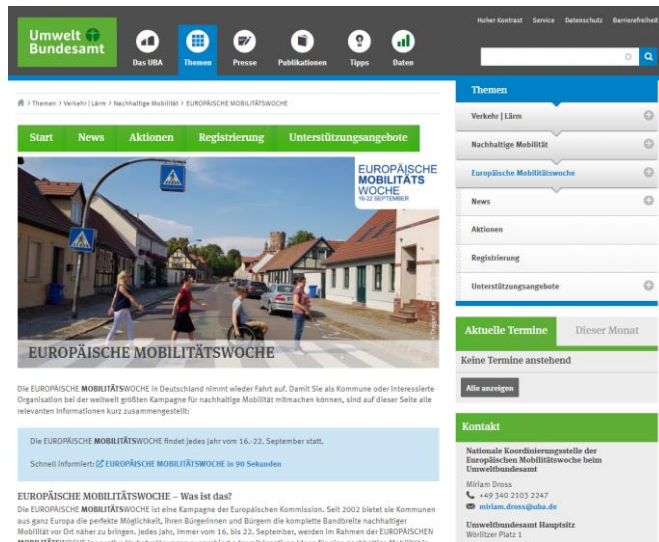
Umwelt Bundesamt

Das UBA Themen Presse Publikationen Tipps Daten

Hoher Kontrast Service Datenschutz Barrierefreiheit

Themen > Verkehr | Lärm > Nachhaltige Mobilität > EUROPÄISCHE MOBILITÄTSWOCHE

Start News Aktionen Registrierung Unterstützungsangebote

EUROPÄISCHE MOBILITÄTS WOCHE 16-22 SEPTEMBER

EUROPÄISCHE MOBILITÄTSWOCHE

Die EUROPÄISCHE MOBILITÄTSWOCHE in Deutschland nimmt immer wieder Fahrt auf. Damit Sie als Kommune oder interessierte Organisation bei der weltweit größten Kampagne für nachhaltige Mobilität mitmachen können, sind auf dieser Seite alle relevanten Informationen kurz zusammengestellt:

Die EUROPÄISCHE MOBILITÄTSWOCHE findet jedes Jahr vom 16.-22. September statt.

Schnell informiert: EUROPÄISCHE MOBILITÄTSWOCHE in 90 Sekunden

EUROPÄISCHE MOBILITÄTSWOCHE – Was ist das?

Die EUROPÄISCHE MOBILITÄTSWOCHE ist eine Kampagne der Europäischen Kommission. Seit 2002 bietet sie Kommunen aus ganz Europa die perfekte Möglichkeit, Ihren Bürgerinnen und Bürgern die komplette Bandbreite nachhaltiger Mobilität vor Ort näher zu bringen. Jedes Jahr, immer vom 16. bis 22. September, werden im Rahmen der EUROPÄISCHEN MOBILITÄTSWOCHE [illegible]

Themen

Verkehr | Lärm

Nachhaltige Mobilität

Europäische Mobilitätswoche

News

Aktionen

Registrierung

Unterstützungsangebote

Aktuelle Termine Dieser Monat

Keine Termine anstehend

Alle anzeigen

Kontakt

Nationale Koordinierungsstelle der Europäischen Mobilitätswoche beim Umweltbundesamt

Miriam Dross

+49 340 2103 2247

miriam.dross@uba.de

Umweltbundesamt Hauptsitz

Wörlitzer Platz 1